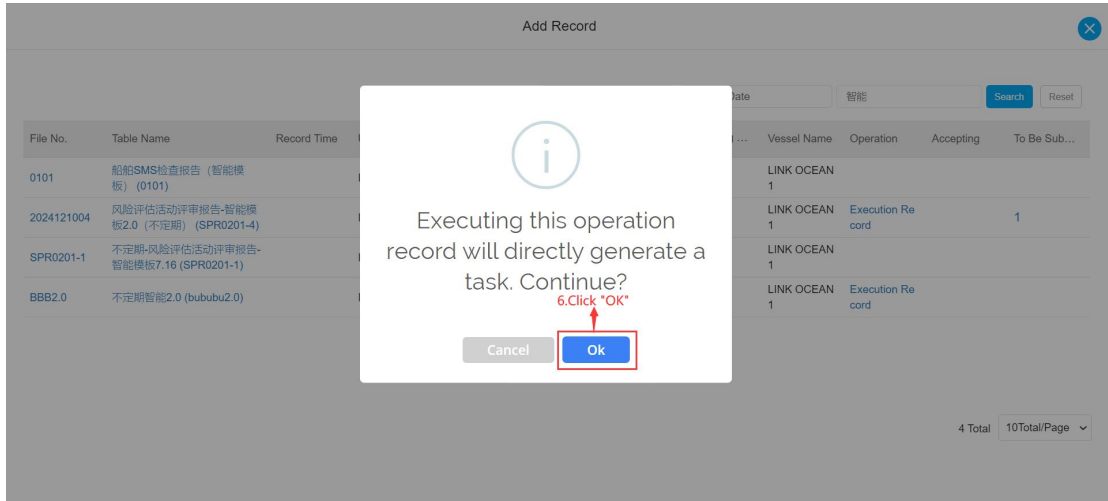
Add Record

Date

智能

Search

Reset

| File No. | Table Name | Record Time | ... | Vessel Name | Operation | Accepting | To Be Sub... |
|---|---|---|---|---|---|---|---|
| 0101 | 船舶SMS检查报告（智能模板）(0101) | | | LINK OCEAN 1 | | | |
| 2024121004 | 风险评估活动评审报告-智能模板2.0（不定期）(SPR0201-4) | | | LINK OCEAN 1 | Execution Record | | 1 |
| SPR0201-1 | 不定期-风险评估活动评审报告-智能模板7.16 (SPR0201-1) | | | LINK OCEAN 1 | | | |
| BBB2.0 | 不定期智能2.0 (bububu2.0) | | | LINK OCEAN 1 | Execution Record | | |

Executing this operation record will directly generate a task. Continue?

6.Click "OK"

Cancel

Ok

4 Total

10Total/Page